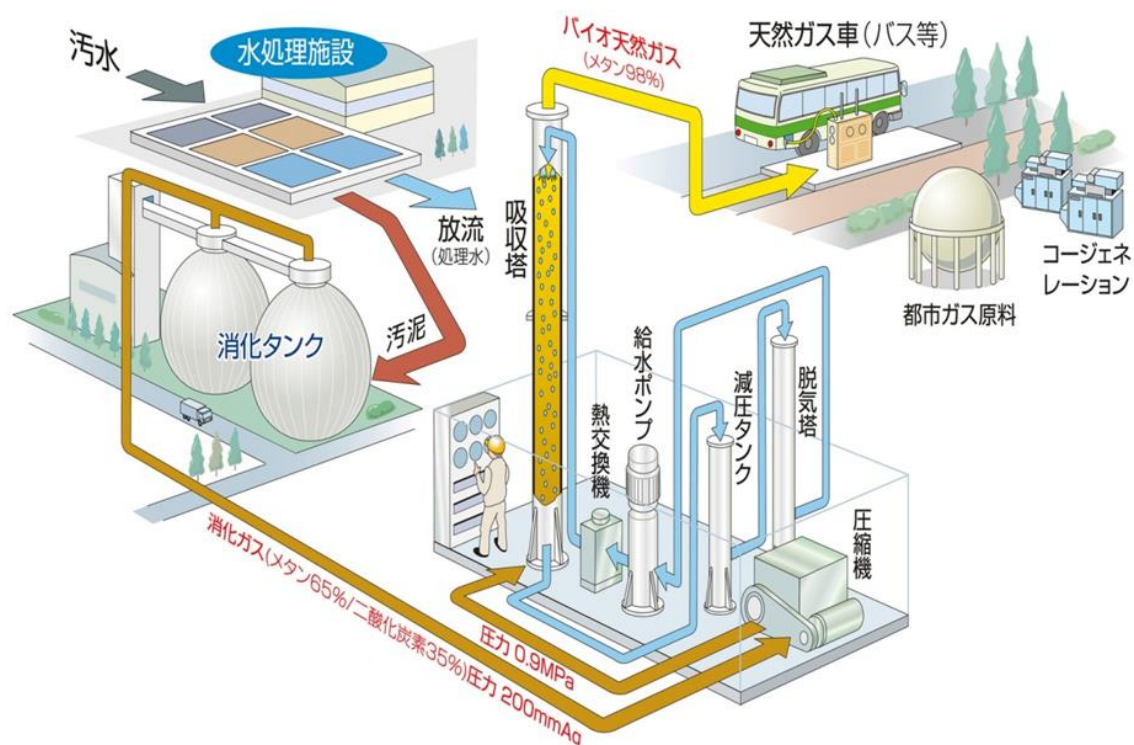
汚水

水処理施設

バイオ天然ガス
(メタン98%)

天然ガス車(バス等)

放流
(処理水)

吸収塔

コージェネレーション

都市ガス原料

消化タンク

汚泥

給水ポンプ

熱交換機

減圧タンク

脱気塔

圧縮機

消化ガス(メタン65%/二酸化炭素35%)圧力 200mmAq

圧力 0.9MPa